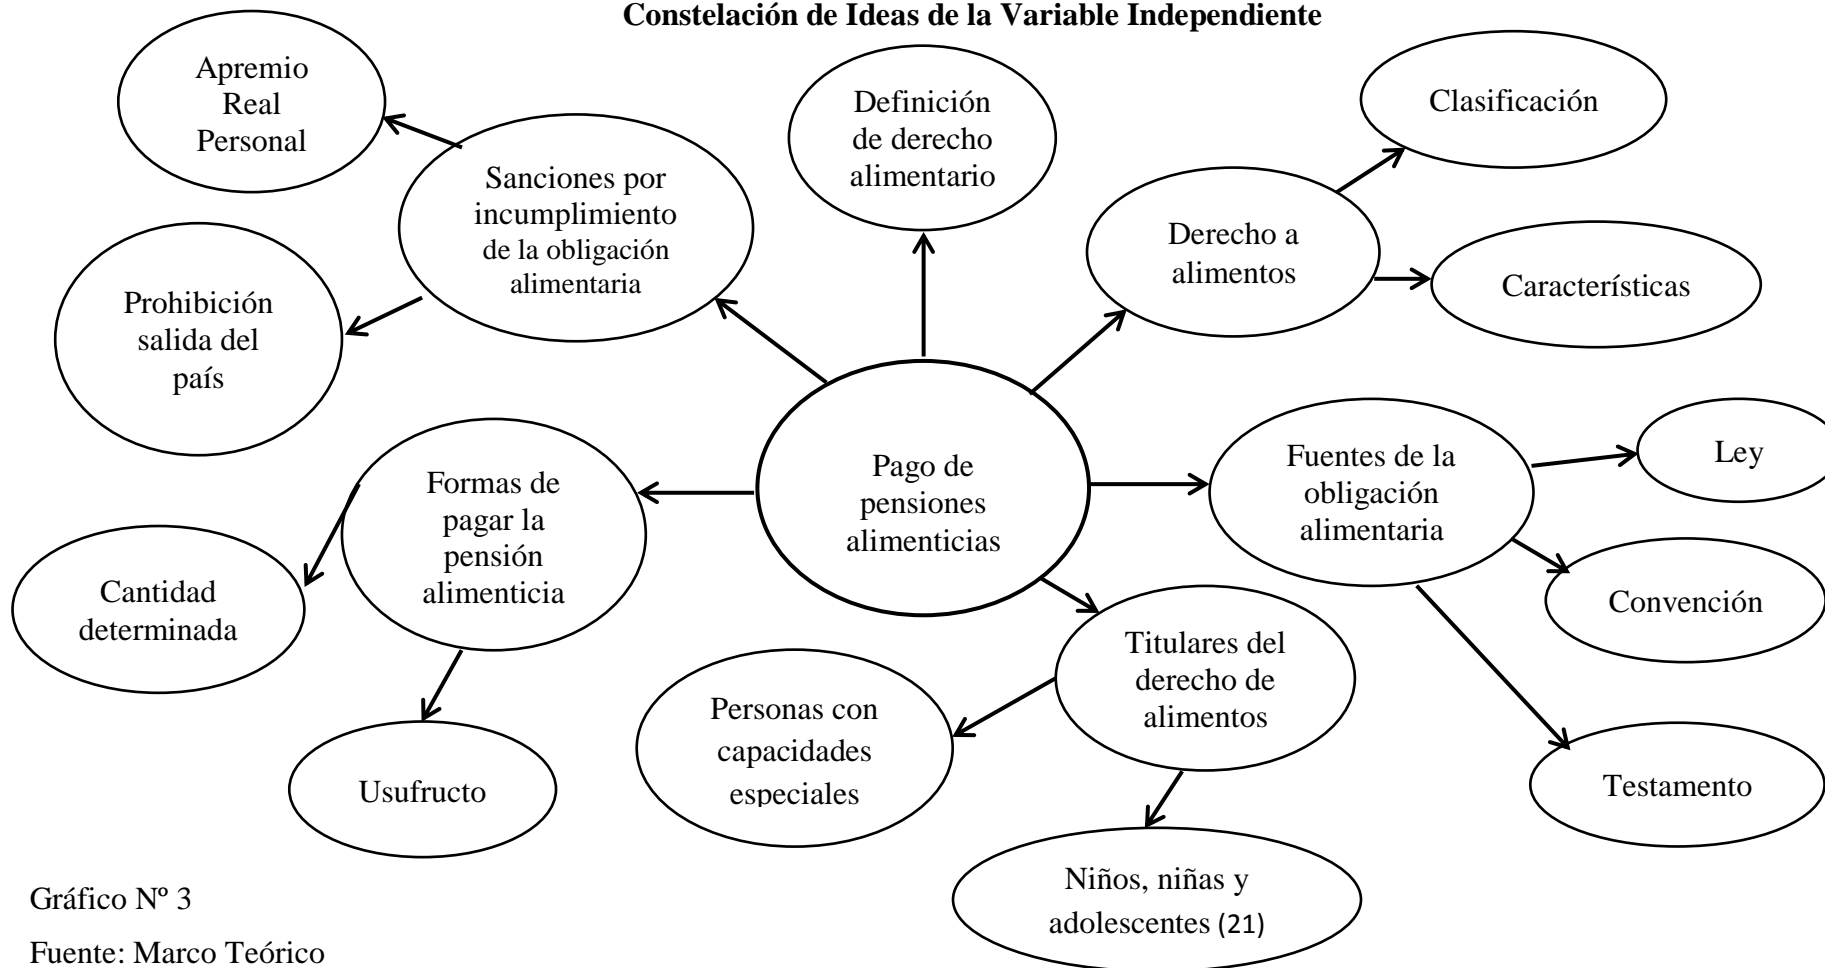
**Constelación de Ideas de la Variable Independiente**

Apremio Real Personal

Definición de derecho alimentario

Clasificación

Sanciones por incumplimiento de la obligación alimentaria

Derecho a alimentos

Características

Prohibición salida del país

Pago de pensiones alimenticias

Formas de pagar la pensión alimenticia

Fuentes de la obligación alimentaria

Ley

Cantidad determinada

Convención

Titulares del derecho de alimentos

Personas con capacidades especiales

Usufructo

Testamento

Niños, niñas y adolescentes (21)

Gráfico Nº 3

Fuente: Marco Teórico